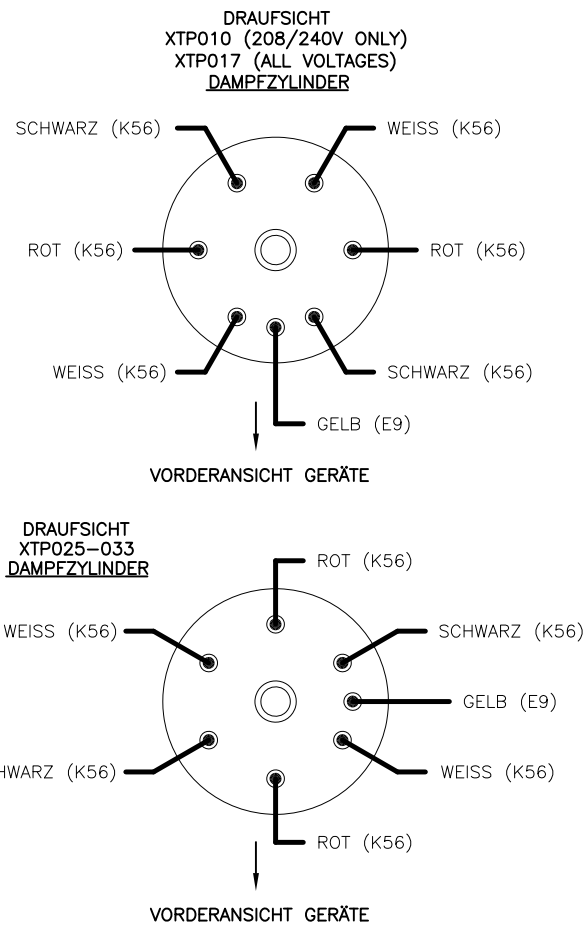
DRAUFSICHT
XTP010 (208/240V ONLY)
XTP017 (ALL VOLTAGES)
DAMPFZYLINDER

SCHWARZ (K56)
WEISS (K56)
ROT (K56)
ROT (K56)
WEISS (K56)
SCHWARZ (K56)
GELB (E9)

VORDERANSICHT GERÄTE

DRAUFSICHT
XTP025–033
DAMPFZYLINDER

ROT (K56)
WEISS (K56)
SCHWARZ (K56)
GELB (E9)
HWARZ (K56)
WEISS (K56)
ROT (K56)

VORDERANSICHT GERÄTE